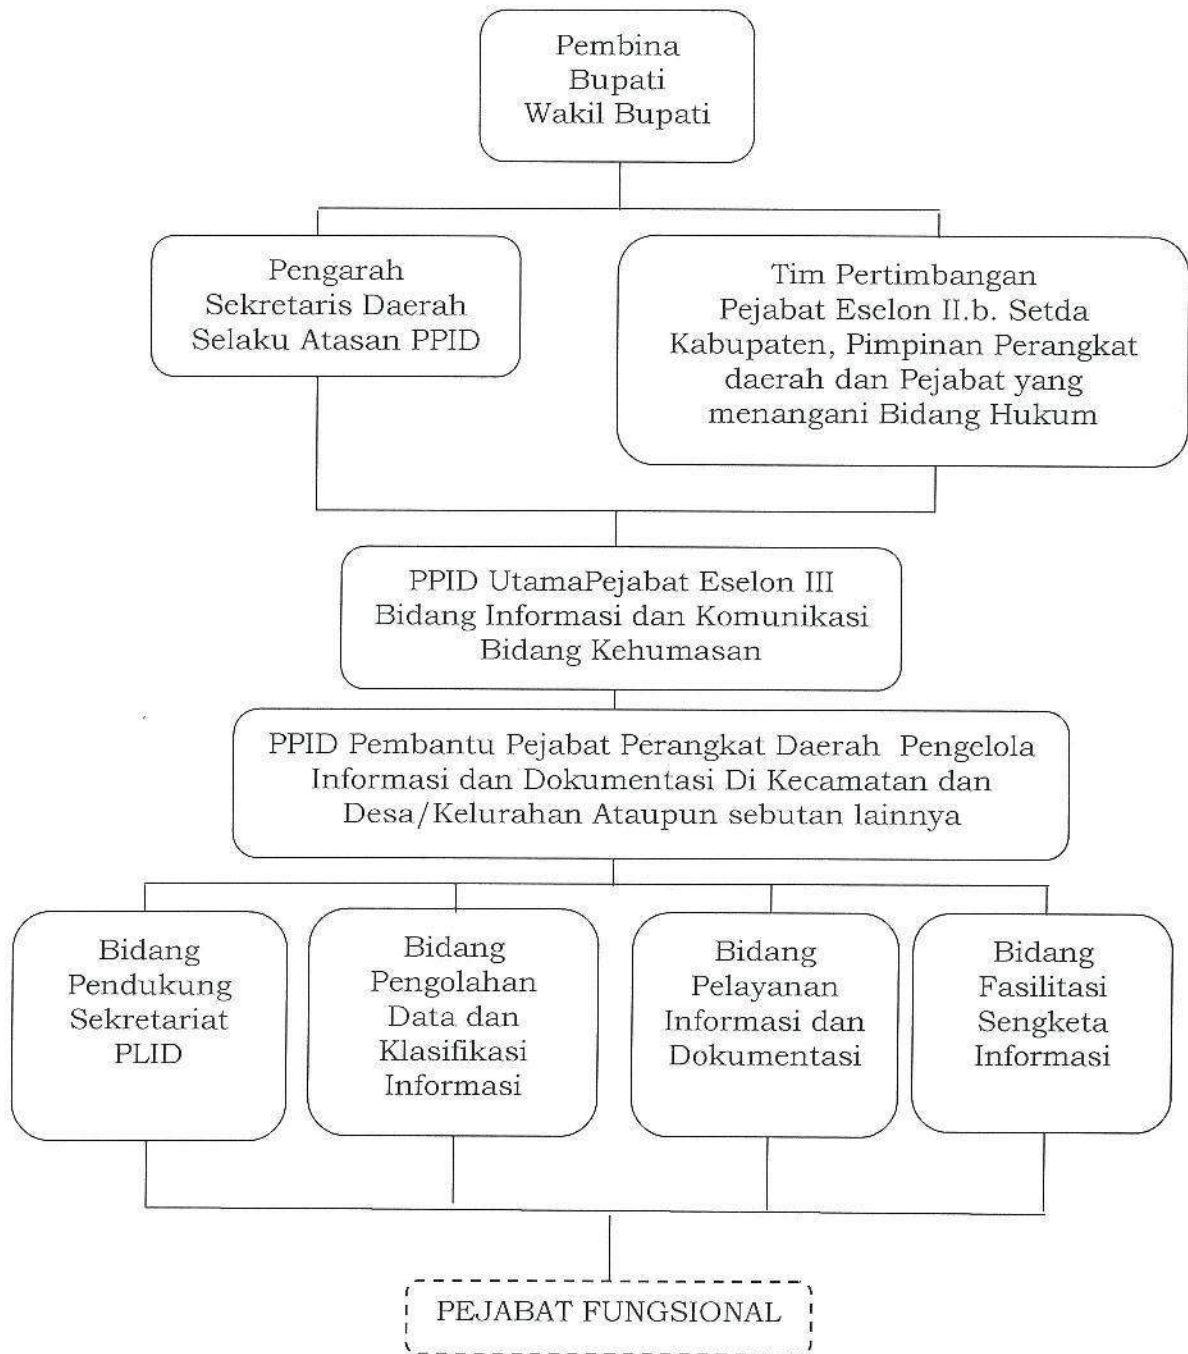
Pembina
Bupati
Wakil Bupati

Pengarah
Sekretaris Daerah
Selaku Atasan PPID

Tim Pertimbangan
Pejabat Eselon II.b. Setda Kabupaten, Pimpinan Perangkat daerah dan Pejabat yang menangani Bidang Hukum

PPID UtamaPejabat Eselon III
Bidang Informasi dan Komunikasi
Bidang Kehumasan

PPID Pembantu Pejabat Perangkat Daerah Pengelola Informasi dan Dokumentasi Di Kecamatan dan Desa/Kelurahan Ataupun sebutan lainnya

Bidang
Pendukung
Sekretariat
PLID

Bidang
Pengolahan
Data dan
Klasifikasi
Informasi

Bidang
Pelayanan
Informasi dan
Dokumentasi

Bidang
Fasilitasi
Sengketa
Informasi

PEJABAT FUNGSIONAL